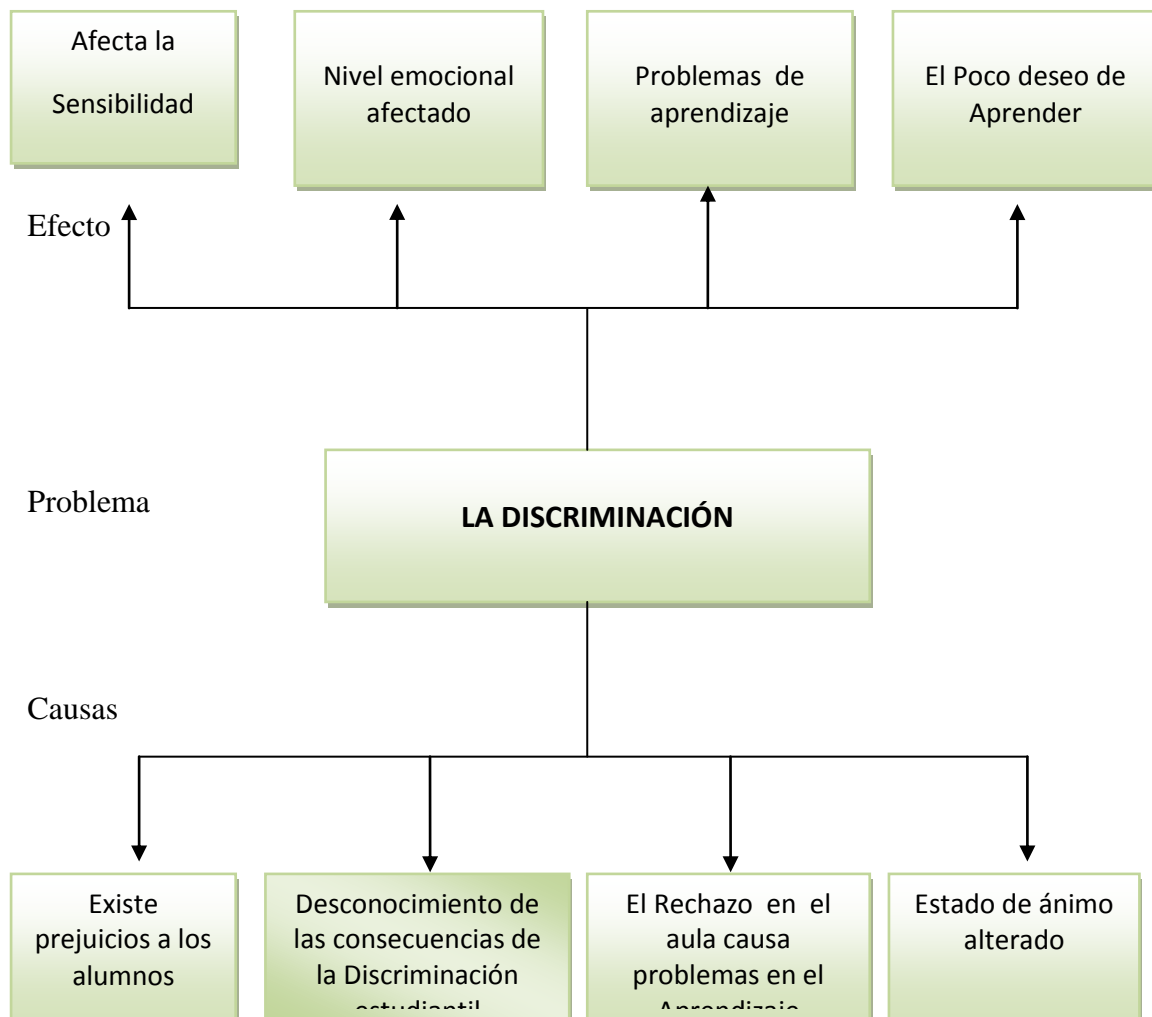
Afecta la Sensibilidad

Nivel emocional afectado

Problemas de aprendizaje

El Poco deseo de Aprender

Efecto

Problema

LA DISCRIMINACIÓN

Causas

Existe prejuicios a los alumnos

Desconocimiento de las consecuencias de la Discriminación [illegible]

El Rechazo en el aula causa problemas en el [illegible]

Estado de ánimo alterado